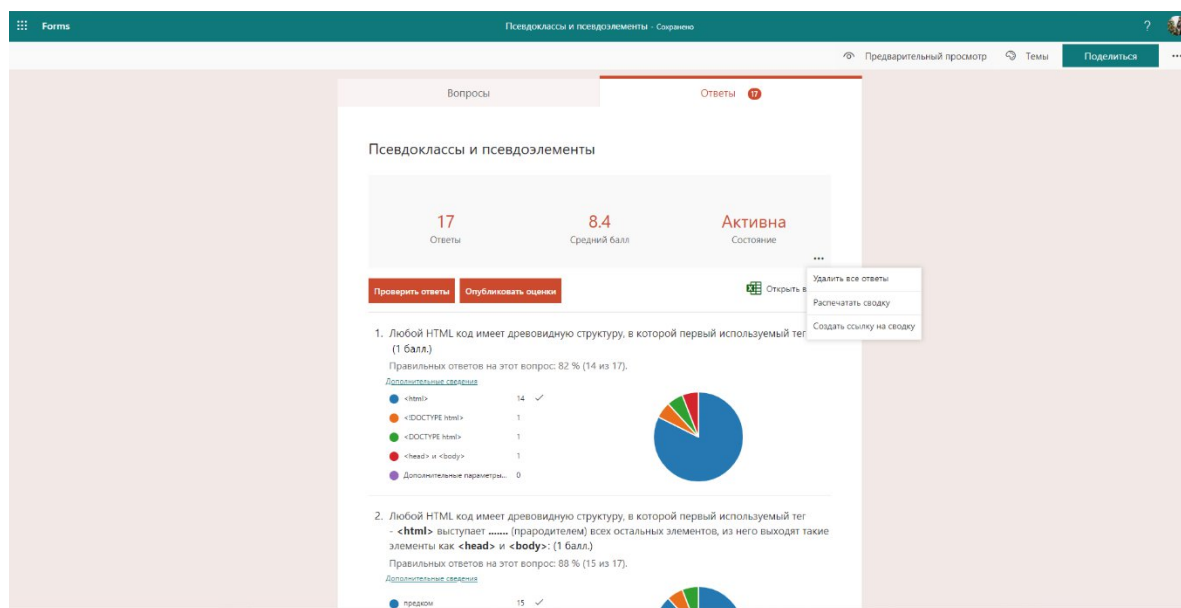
Forms

Псевдоклассы и псевдоэлементы - Сохранено

?

Предварительный просмотр   Темы   Поделиться   ...

Вопросы

Ответы 17

Псевдоклассы и псевдоэлементы

17
Ответы

8.4
Средний балл

Активна
Состояние

...

Проверить ответы   Опубликовать оценки

Открыть в

Удалить все ответы
Распечатать сводку
Создать ссылку на сводку

1. Любой HTML код имеет древовидную структуру, в которой первый используемый тег (1 балл.)

Правильных ответов на этот вопрос: 82 % (14 из 17).

Дополнительные сведения

| | |
|---|---|
| <html> | 14 ✓ |
| <!DOCTYPE html> | 1 |
| <DOCTYPE html> | 1 |
| <head> и <body> | 1 |
| Дополнительные параметры... | 0 |

2. Любой HTML код имеет древовидную структуру, в которой первый используемый тег - **<html>** выступает **.......** (прародителем) всех остальных элементов, из него выходят такие элементы как **<head>** и **<body>**: (1 балл.)

Правильных ответов на этот вопрос: 88 % (15 из 17).

Дополнительные сведения

| | |
|---|---|
| предком | 15 ✓ |